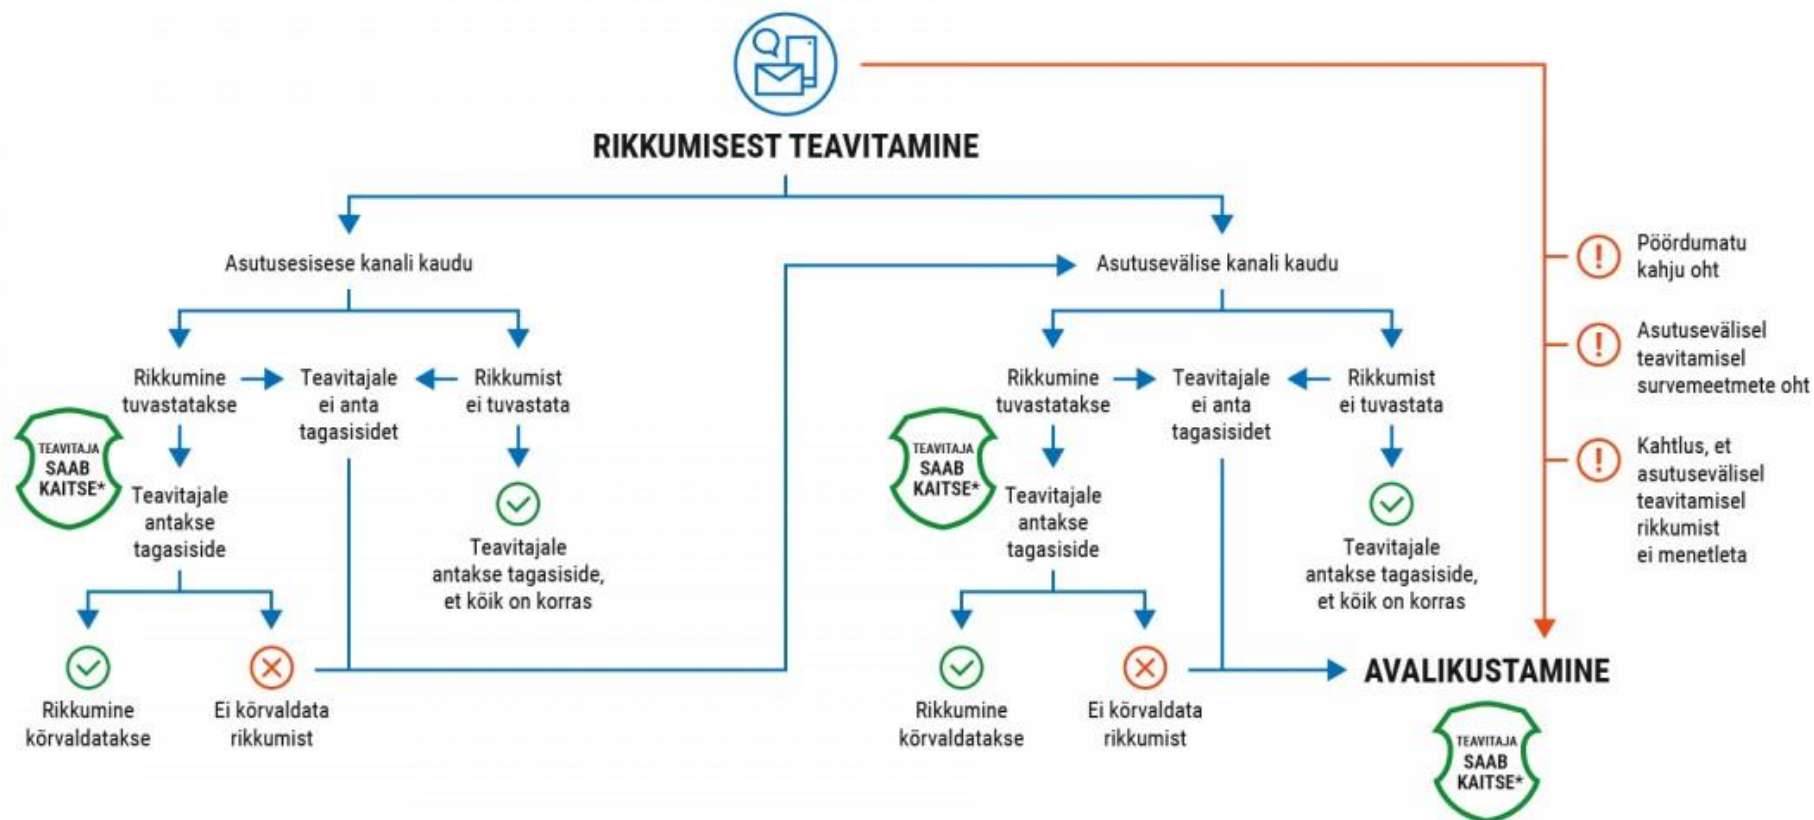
RIKKUMISEST TEAVITAMINE

Asutusesisese kanali kaudu

Rikkumine tuvastatakse

Teavitajale ei anta tagasisidet

Rikkumist ei tuvastata

TEAVITAJA SAAB KAITSE*

Teavitajale antakse tagasiside

Teavitajale antakse tagasiside, et kõik on korras

Rikkumine kõrvaldatakse

Ei kõrvaldata rikkumist

Asutusevälise kanali kaudu

Rikkumine tuvastatakse

Teavitajale ei anta tagasisidet

Rikkumist ei tuvastata

TEAVITAJA SAAB KAITSE*

Teavitajale antakse tagasiside

Teavitajale antakse tagasiside, et kõik on korras

Rikkumine kõrvaldatakse

Ei kõrvaldata rikkumist

Pöördumatu kahju oht

Asutusevälisel teavitamisel survemeetmete oht

Kahtlus, et asutusevälisel teavitamisel rikkumist ei menetleta

AVALIKUSTAMINE

TEAVITAJA SAAB KAITSE*